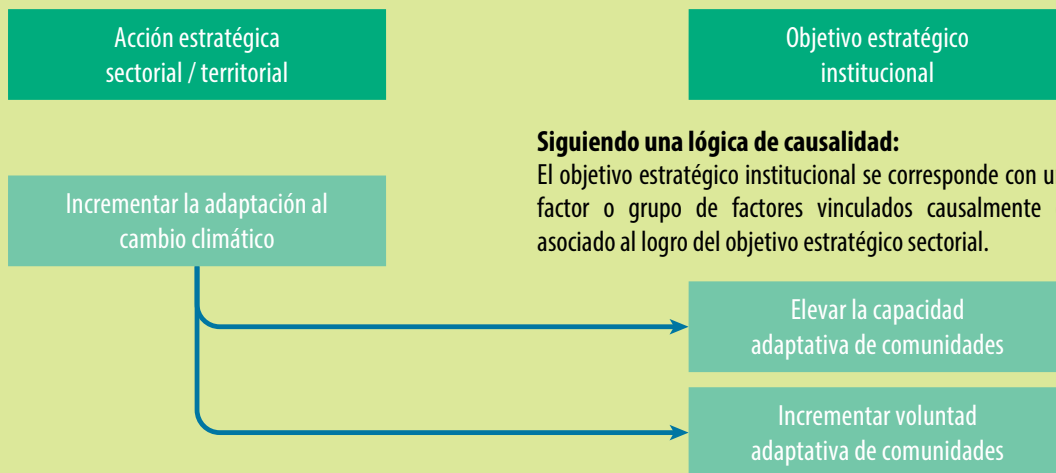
Acción estratégica sectorial / territorial

Objetivo estratégico institucional

**Siguiendo una lógica de causalidad:**
El objetivo estratégico institucional se corresponde con u factor o grupo de factores vinculados causalmente asociado al logro del objetivo estratégico sectorial.

Incrementar la adaptación al cambio climático

Elevar la capacidad adaptativa de comunidades

Incrementar voluntad adaptativa de comunidades